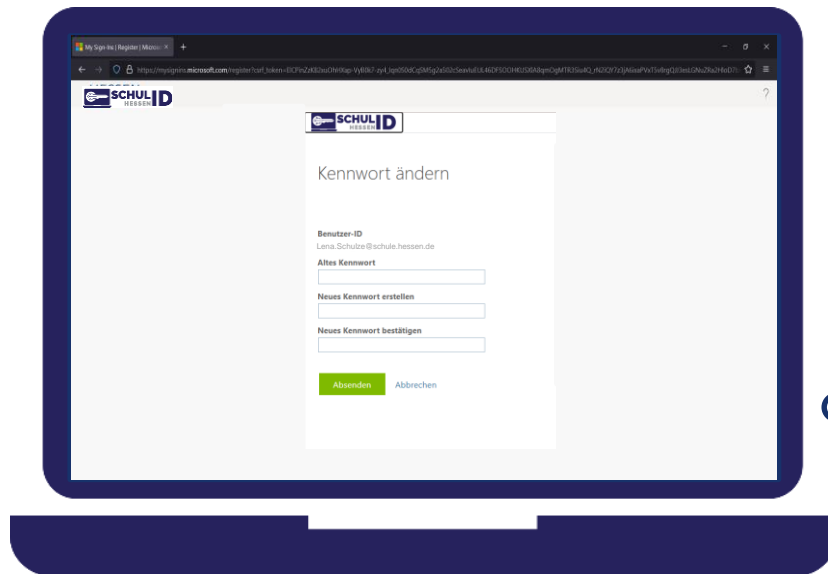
My Sign-Ins | Register | Microso ×

https://mysignins.microsoft.com/register?csrf_token=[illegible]

SCHUL ID HESSEN

?

SCHUL ID HESSEN

Kennwort ändern

Benutzer-ID
Lena.Schulze@schule.hessen.de

Altes Kennwort

Neues Kennwort erstellen

Neues Kennwort bestätigen

Absenden Abbrechen